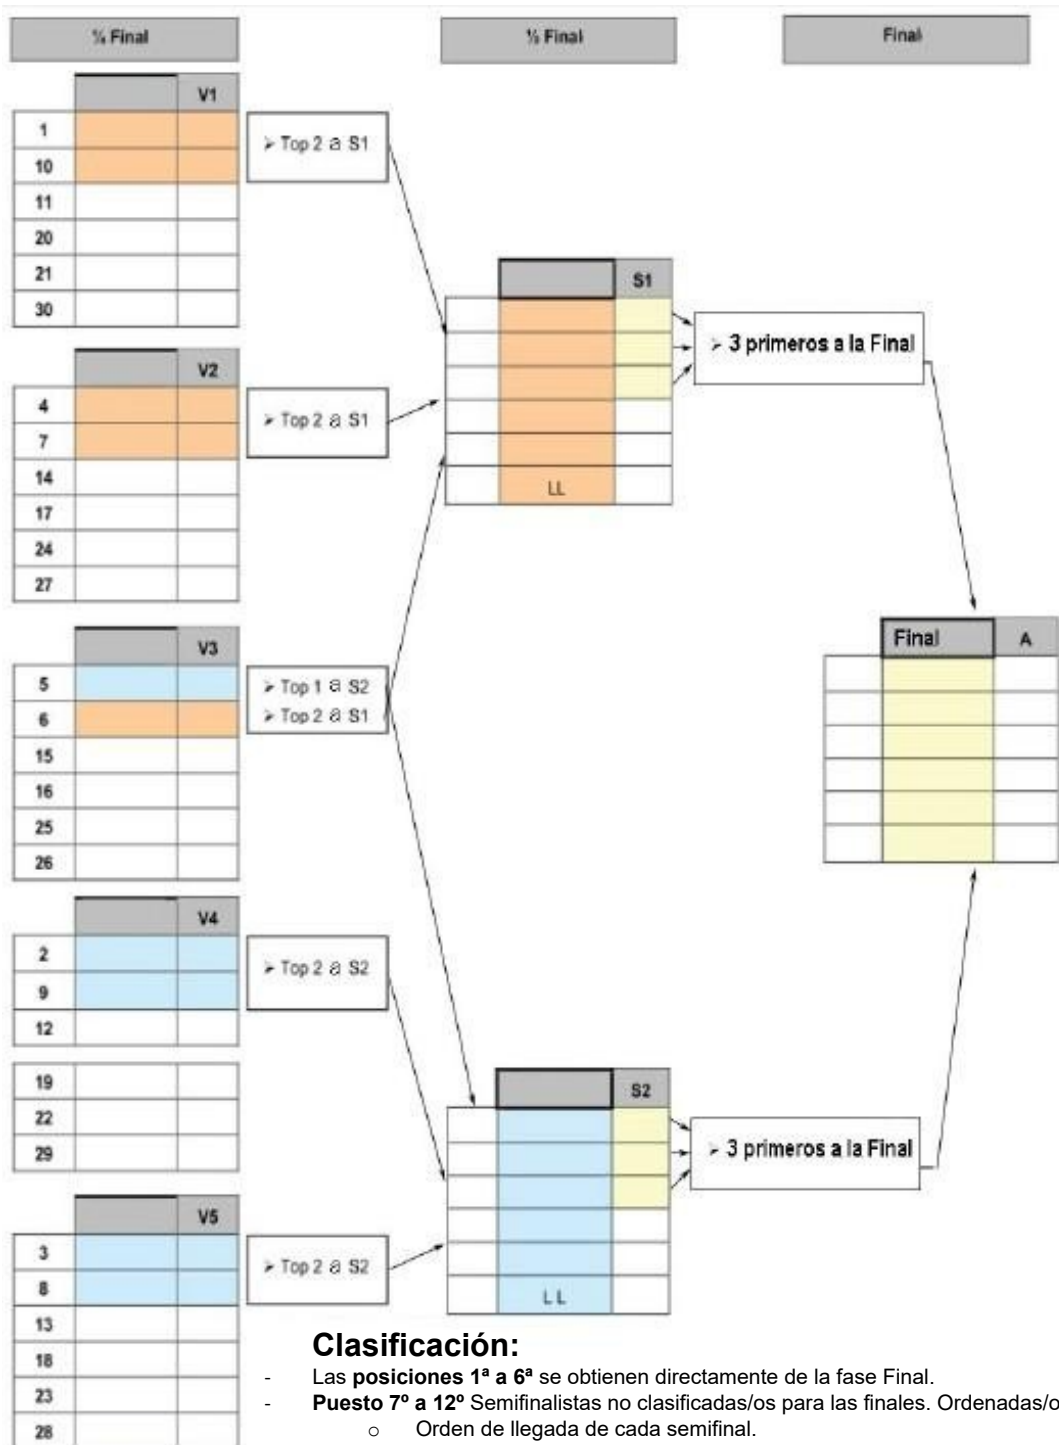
¼ Final

½ Final

Final

| | V1 |
|---|---|
| 1 | |
| 10 | |
| 11 | |
| 20 | |
| 21 | |
| 30 | |

➢ Top 2 a S1

| | V2 |
|---|---|
| 4 | |
| 7 | |
| 14 | |
| 17 | |
| 24 | |
| 27 | |

➢ Top 2 a S1

| | V3 |
|---|---|
| 5 | |
| 6 | |
| 15 | |
| 16 | |
| 25 | |
| 26 | |

➢ Top 1 a S2
➢ Top 2 a S1

| | V4 |
|---|---|
| 2 | |
| 9 | |
| 12 | |
| 19 | |
| 22 | |
| 29 | |

➢ Top 2 a S2

| | V5 |
|---|---|
| 3 | |
| 8 | |
| 13 | |
| 18 | |
| 23 | |
| 28 | |

➢ Top 2 a S2

| | | S1 |
|---|---|---|
| | | |
| | | |
| | | |
| | | |
| | | |
| | LL | |

➢ 3 primeros a la Final

| | | S2 |
|---|---|---|
| | | |
| | | |
| | | |
| | | |
| | | |
| | LL | |

➢ 3 primeros a la Final

| | Final | A |
|---|---|---|
| | | |
| | | |
| | | |
| | | |
| | | |
| | | |

Clasificación:
- Las posiciones 1ª a 6ª se obtienen directamente de la fase Final.
- Puesto 7º a 12º Semifinalistas no clasificadas/os para las finales. Ordenadas/o
o Orden de llegada de cada semifinal.